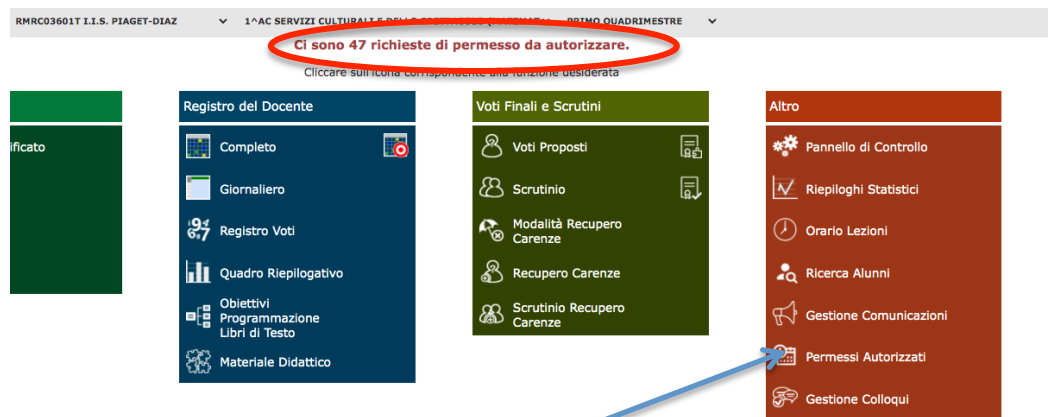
RMRC03601T I.I.S. PIAGET-DIAZ
1^AC SERVIZI CULTURALI E DELLO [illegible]
PRIMO QUADRIMESTRE

Ci sono 47 richieste di permesso da autorizzare.

Cliccare sull'icona corrispondente alla funzione desiderata

ificato

Registro del Docente

Completo

Giornaliero

Registro Voti

Quadro Riepilogativo

Obiettivi Programmazione Libri di Testo

Materiale Didattico

Voti Finali e Scrutini

Voti Proposti

Scrutinio

Modalità Recupero Carenze

Recupero Carenze

Scrutinio Recupero Carenze

Altro

Pannello di Controllo

Riepiloghi Statistici

Orario Lezioni

Ricerca Alunni

Gestione Comunicazioni

Permessi Autorizzati

Gestione Colloqui